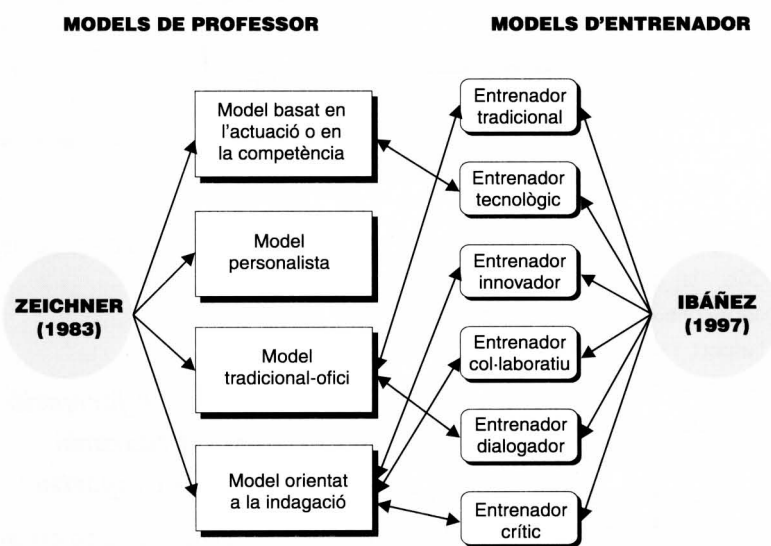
MODELS DE PROFESSOR

MODELS D'ENTRENADOR

Model basat en l'actuació o en la competència

Model personalista

Model tradicional-ofici

Model orientat a la indagació

ZEICHNER (1983)

Entrenador tradicional

Entrenador tecnològic

Entrenador innovador

Entrenador col·laboratiu

Entrenador dialogador

Entrenador crític

IBÁÑEZ (1997)